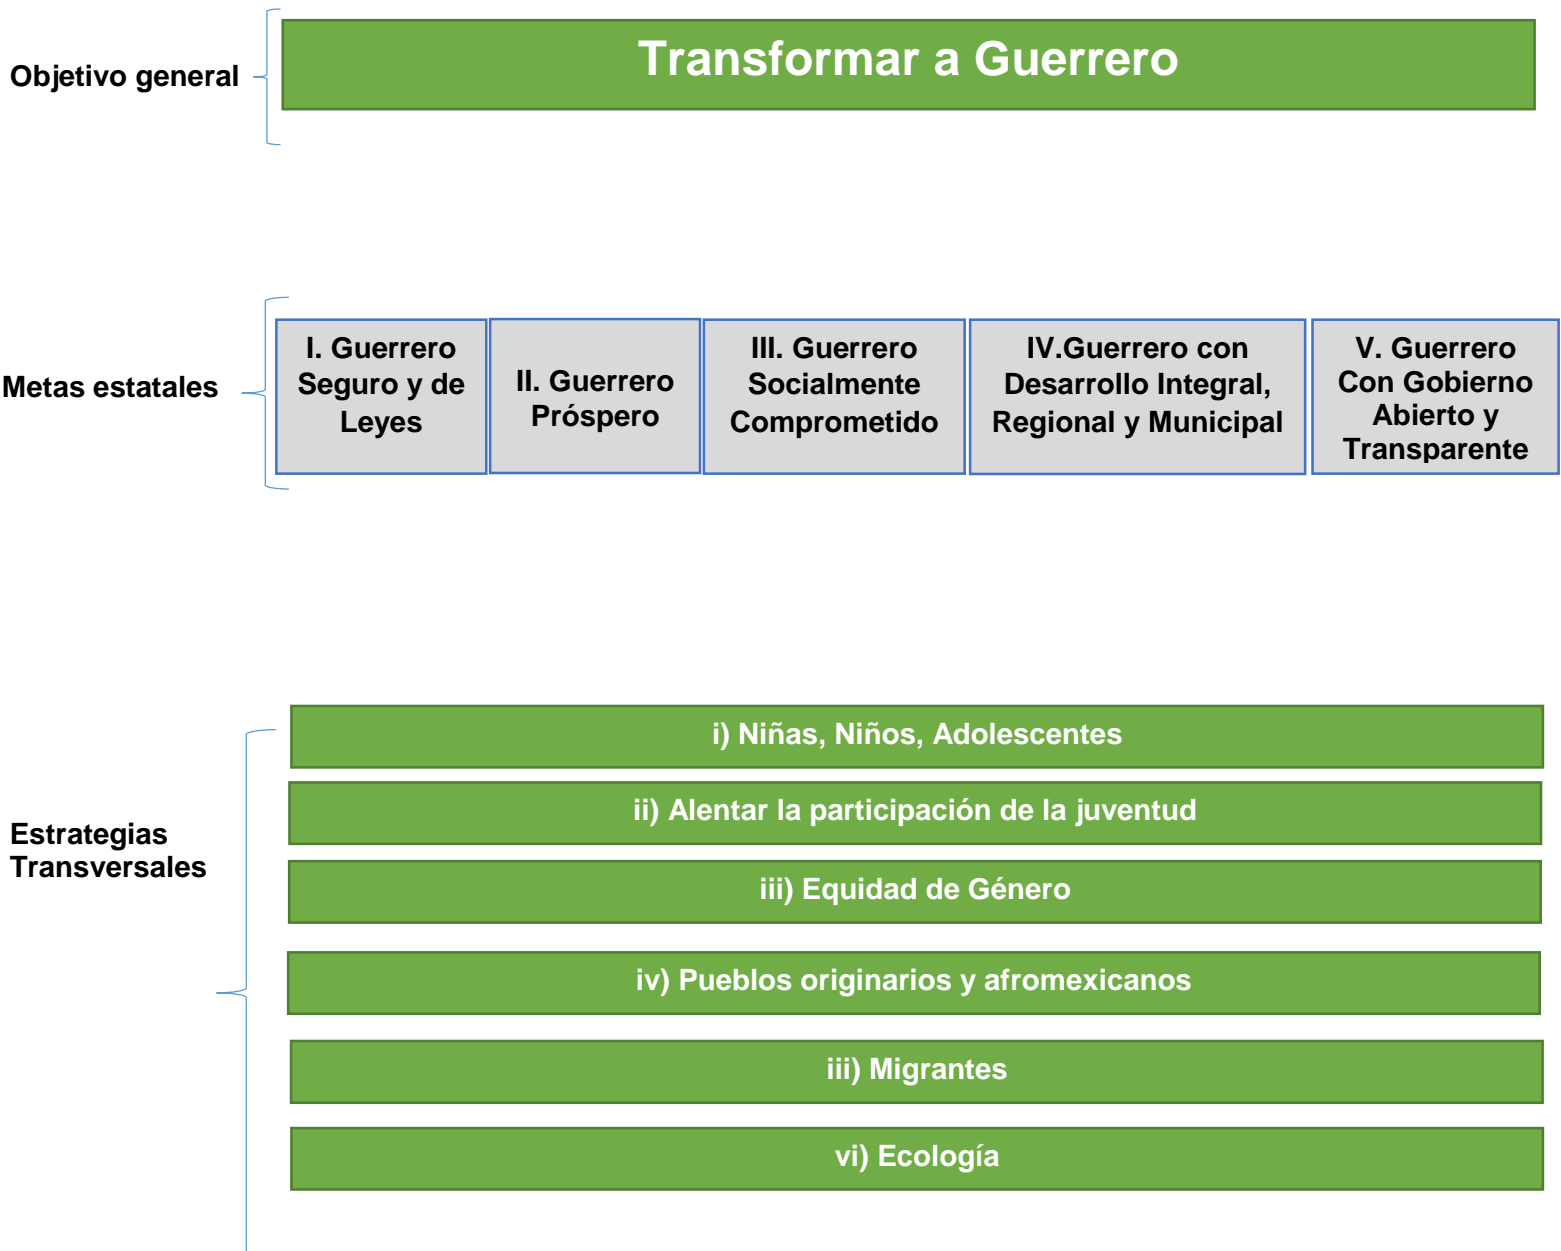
Objetivo general

Transformar a Guerrero

Metas estatales

I. Guerrero Seguro y de Leyes

II. Guerrero Próspero

III. Guerrero Socialmente Comprometido

IV.Guerrero con Desarrollo Integral, Regional y Municipal

V. Guerrero Con Gobierno Abierto y Transparente

Estrategias Transversales

i) Niñas, Niños, Adolescentes

ii) Alentar la participación de la juventud

iii) Equidad de Género

iv) Pueblos originarios y afromexicanos

iii) Migrantes

vi) Ecología